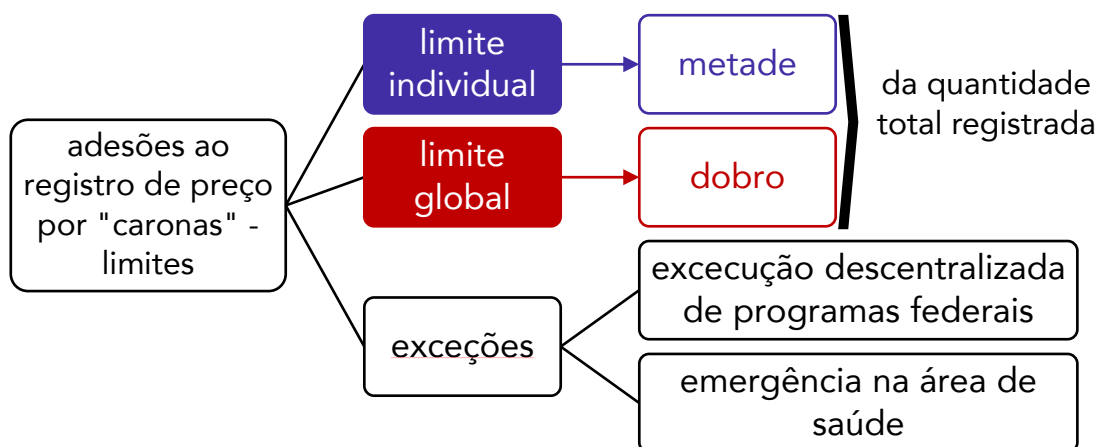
adesões ao registro de preço por "caronas" - limites

limite individual

metade

limite global

dobro

da quantidade total registrada

exceções

excecução descentralizada de programas federais

emergência na área de saúde